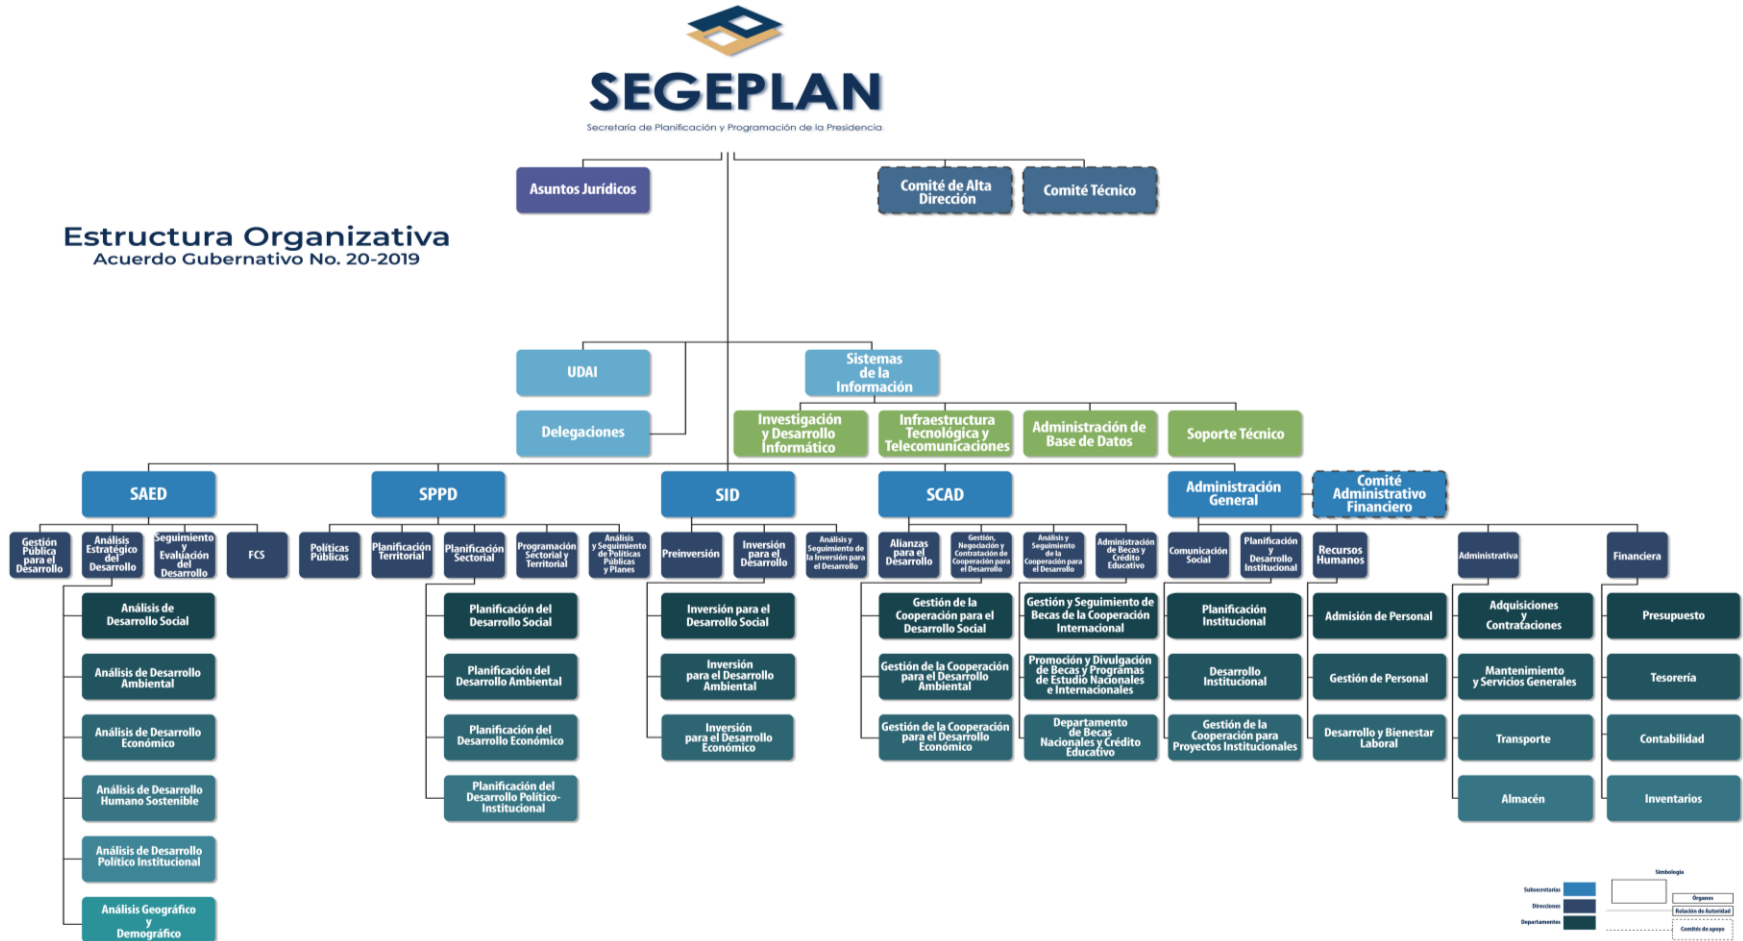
SEGEPLAN
Secretaría de Planificación y Programación de la Presidencia

Estructura Organizativa
Acuerdo Gubernativo No. 20-2019

Asuntos Jurídicos

Comité de Alta Dirección

Comité Técnico

UDAI

Delegaciones

Sistemas de la Información

Investigación y Desarrollo Informático

Infraestructura Tecnológica y Telecomunicaciones

Administración de Base de Datos

Soporte Técnico

SAED

Gestión Pública para el Desarrollo

Análisis Estratégico del Desarrollo

Seguimiento y Evaluación del Desarrollo

FCS

Análisis de Desarrollo Social

Análisis de Desarrollo Ambiental

Análisis de Desarrollo Económico

Análisis de Desarrollo Humano Sostenible

Análisis de Desarrollo Político Institucional

Análisis Geográfico y Demográfico

SPPD

Políticas Públicas

Planificación Territorial

Planificación Sectorial

Programación Sectorial y Territorial

Análisis y Seguimiento de Políticas Públicas y Planes

Planificación del Desarrollo Social

Planificación del Desarrollo Ambiental

Planificación del Desarrollo Económico

Planificación del Desarrollo Político-Institucional

SID

Preinversión

Inversión para el Desarrollo

Análisis y Seguimiento de la Inversión para el Desarrollo

Inversión para el Desarrollo Social

Inversión para el Desarrollo Ambiental

Inversión para el Desarrollo Económico

SCAD

Alianzas para el Desarrollo

Gestión, Negociación y Contratación de Cooperación para el Desarrollo

Análisis y Seguimiento de la Cooperación para el Desarrollo

Administración de Becas y Crédito Educativo

Gestión de la Cooperación para el Desarrollo Social

Gestión de la Cooperación para el Desarrollo Ambiental

Gestión de la Cooperación para el Desarrollo Económico

Gestión y Seguimiento de Becas de la Cooperación Internacional

Promoción y Divulgación de Becas y Programas de Estudio Nacionales e Internacionales

Departamento de Becas Nacionales y Crédito Educativo

Administración General

Comité Administrativo Financiero

Comunicación Social

Planificación y Desarrollo Institucional

Recursos Humanos

Administrativa

Financiera

Planificación Institucional

Desarrollo Institucional

Gestión de la Cooperación para Proyectos Institucionales

Admisión de Personal

Gestión de Personal

Desarrollo y Bienestar Laboral

Adquisiciones y Contrataciones

Mantenimiento y Servicios Generales

Transporte

Almacén

Presupuesto

Tesorería

Contabilidad

Inventarios

Simbología
Subsecretarías
Direcciones
Departamentos
Órganos
Relación de Autoridad
Comités de apoyo